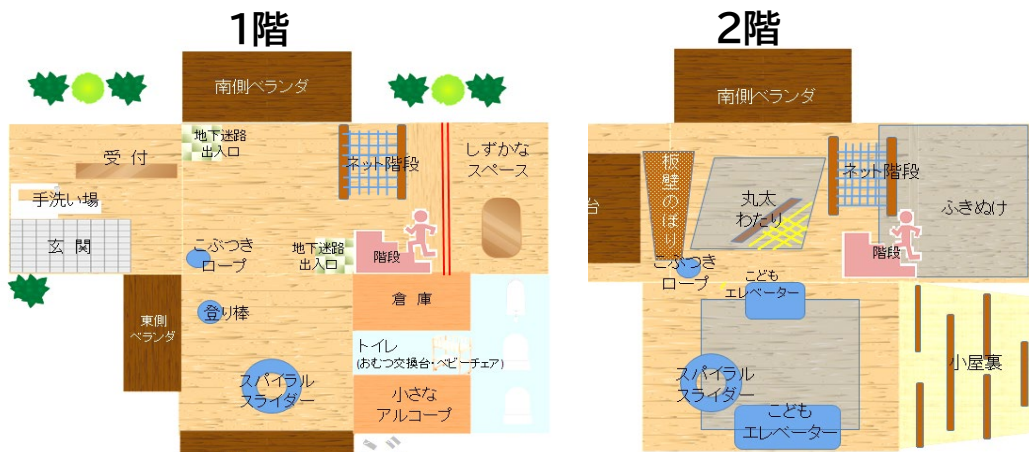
1階

南側ベランダ

受付

地下迷路出入口

ネット階段

しずかなスペース

手洗い場

玄関

こぶつきロープ

地下迷路出入口

階段

東側ベランダ

登り棒

倉庫

トイレ
(おむつ交換台・ベビーチェア)

スパイラルスライダー

小さなアルコーブ

2階

南側ベランダ

台

板壁のぼり

丸太わたり

ネット階段

ふきぬけ

階段

こぶつきロープ

こどもエレベーター

スパイラルスライダー

小屋裏

こどもエレベーター